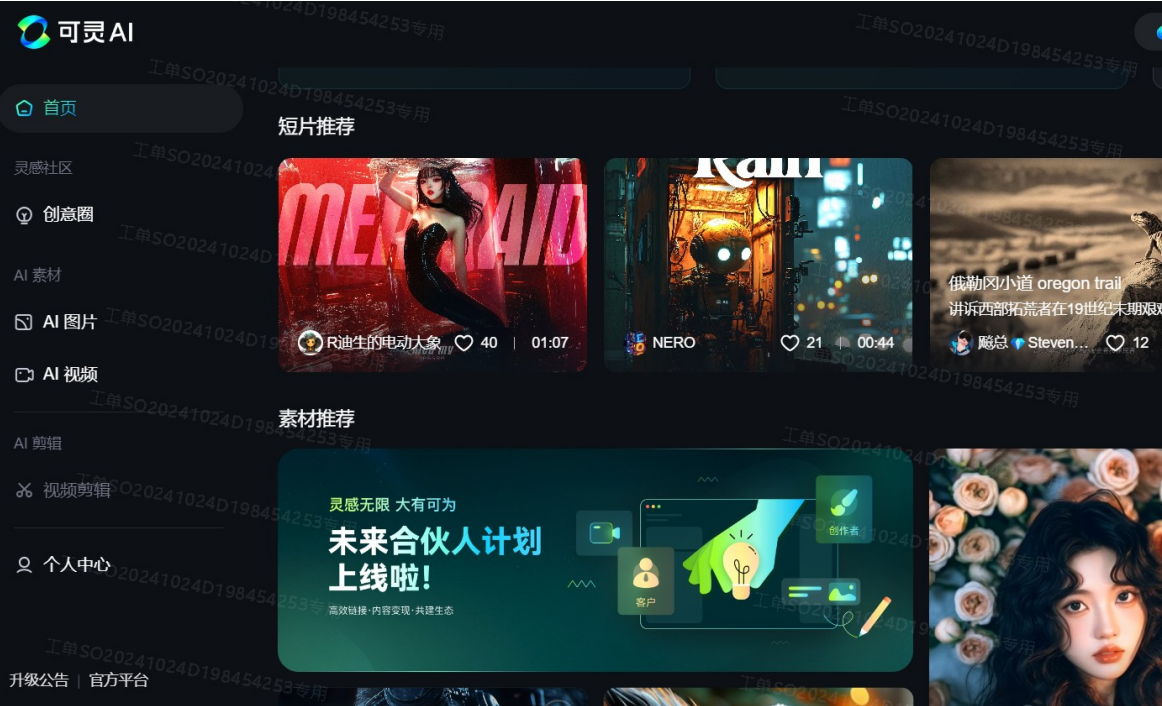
可灵AI

首页

灵感社区

创意圈

AI 素材

AI 图片

AI 视频

AI 剪辑

视频剪辑

个人中心

升级公告 | 官方平台

短片推荐

MERMAID

R迪生的电动大象 40 01:07

Rain

NERO 21 00:44

俄勒冈小道 oregon trail
讲诉西部拓荒者在19世纪末期艰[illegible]

飚总 Steven... 12

素材推荐

灵感无限 大有可为

未来合伙人计划
上线啦!

高效链接·内容变现·共建生态

创作者

客户

工单SO20241024D198454253专用